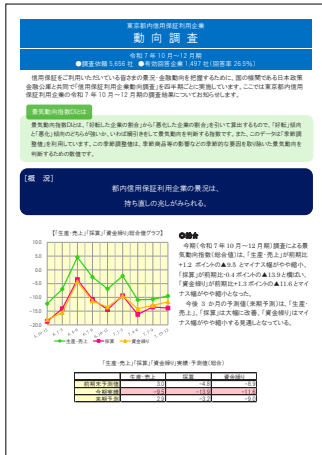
東京都内信用保証利用企業

動 向 調 査

令和７年 10 月～12 月期

●調査対象 5,656 社　●有効回答企業 1,497 社 (回答率 26.5%)

信用保証をご利用いただいている皆さまの景況・金融動向を把握するために、周の種類である日本政策金融公庫と共同で「信用保証利用企業動向調査」を四半期ごとに実施しています。ここでは東京都内信用保証利用企業の令和７年 10 月～12 月期の調査結果についてお知らせします。

景気動向指数DIとは

景気動向指数DIとは、「好転した企業の割合」から「悪化した企業の割合」を引いて算出するもので、「好転」傾向と「悪化」傾向のどちらが強いか、いわば傾向を表して景気動向を判断する指数です。また、このデータは「季節調整値」を利用しています。この季節調整値は、季節的要因等の影響などの季節的な要因を取り除いた景気動向を判断するための数値です。

［概　況］

都内信用保証利用企業の景況は、

持ち直しの兆しがみられる。

「生産・売上」「採算」「資金繰り総合値グラフ」

◎総合

今期(令和７年 10 月～12 月期)調査による景気動向指数(総合値)は、「生産・売上」が前期比 +1.2 ポイントの▲9.5 とマイナス幅がやや縮小、「採算」が前期比 -0.4 ポイントの▲13.9 と横ばい、「資金繰り」が前期比 +1.3 ポイントの▲11.6 とマイナス幅がやや縮小となった。

今後３か月の予測値(来期予測)は、「生産・売上」、「採算」は大幅に改善、「資金繰り」はマイナス幅がやや縮小する見通しとなっている。

「生産・売上」「採算」「資金繰り」実績・予測値(総合)

| | 生産・売上 | 採算 | 資金繰り |
|---|---|---|---|
| 前期来予測値 | 3.0 | -4.8 | -6.9 |
| 今期実績 | -9.5 | -13.9 | -11.6 |
| 来期予測 | 2.9 | -3.2 | -9.0 |